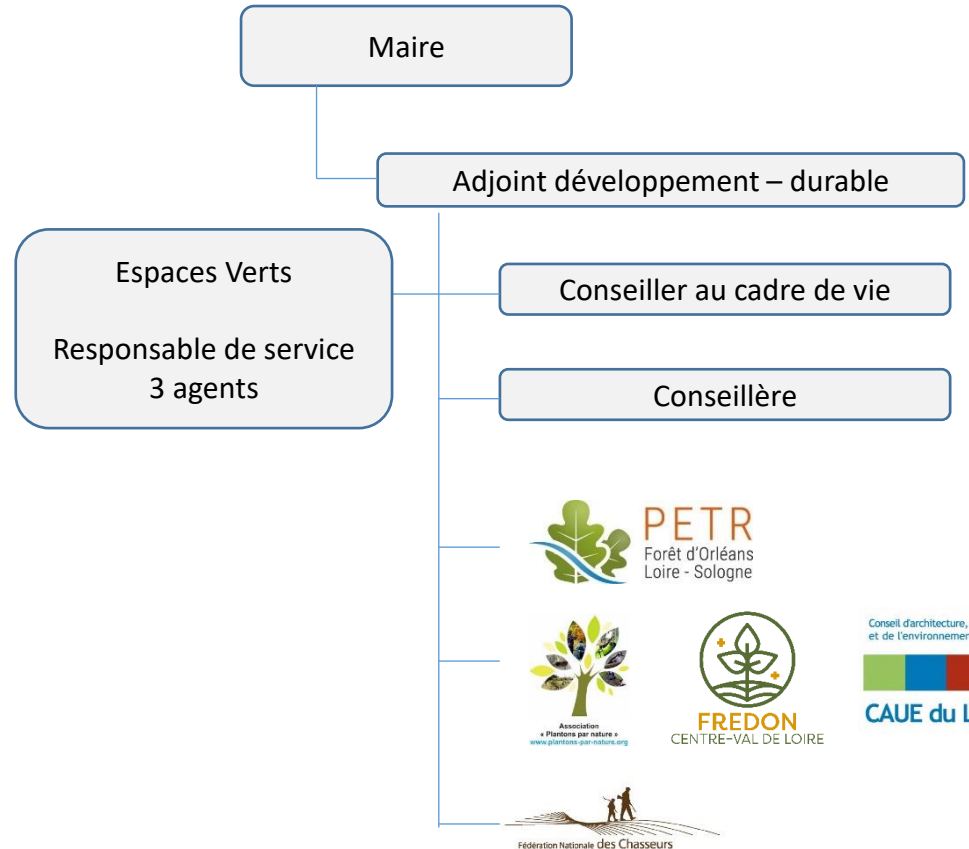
Maire

Adjoint développement – durable

Espaces Verts

Responsable de service
3 agents

Conseiller au cadre de vie

Conseillère

PETR
Forêt d'Orléans
Loire - Sologne

Association
« Plantons par nature »
www.plantons-par-nature.org

FREDON
CENTRE-VAL DE LOIRE

Conseil d'architecture, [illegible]
et de l'environnemen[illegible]

CAUE du L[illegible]

Fédération Nationale des Chasseurs